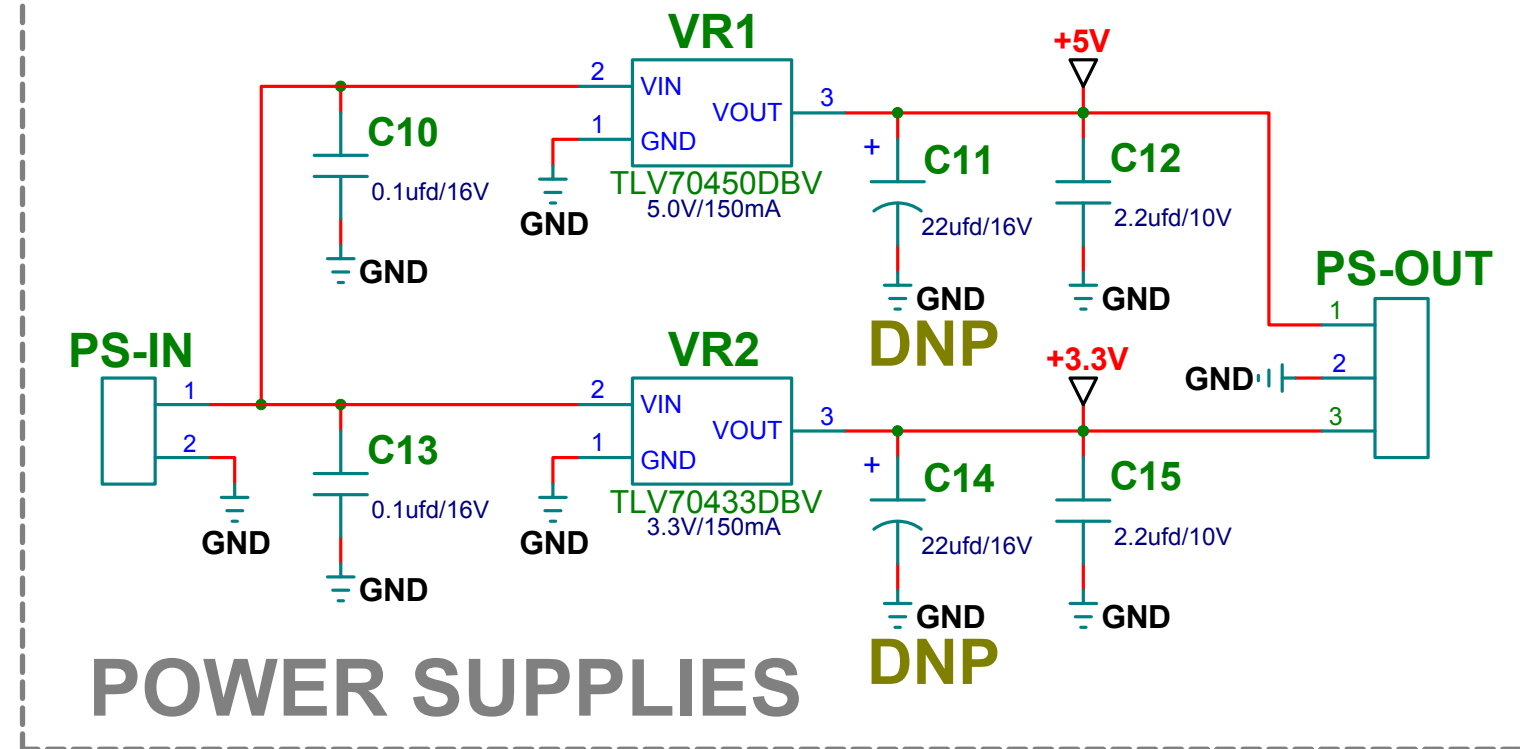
VR1

2 VIN

1 GND

VOUT 3

TLV70450DBV
5.0V/150mA

GND

C10
0.1ufd/16V
GND

+5V

+
C11
22ufd/16V
GND
DNP

C12
2.2ufd/10V
GND

PS-OUT
1
GND 2
3

PS-IN
1
2
GND

VR2

2 VIN

1 GND

VOUT 3

TLV70433DBV
3.3V/150mA

GND

C13
0.1ufd/16V
GND

+3.3V

+
C14
22ufd/16V
GND
DNP

C15
2.2ufd/10V
GND

POWER SUPPLIES